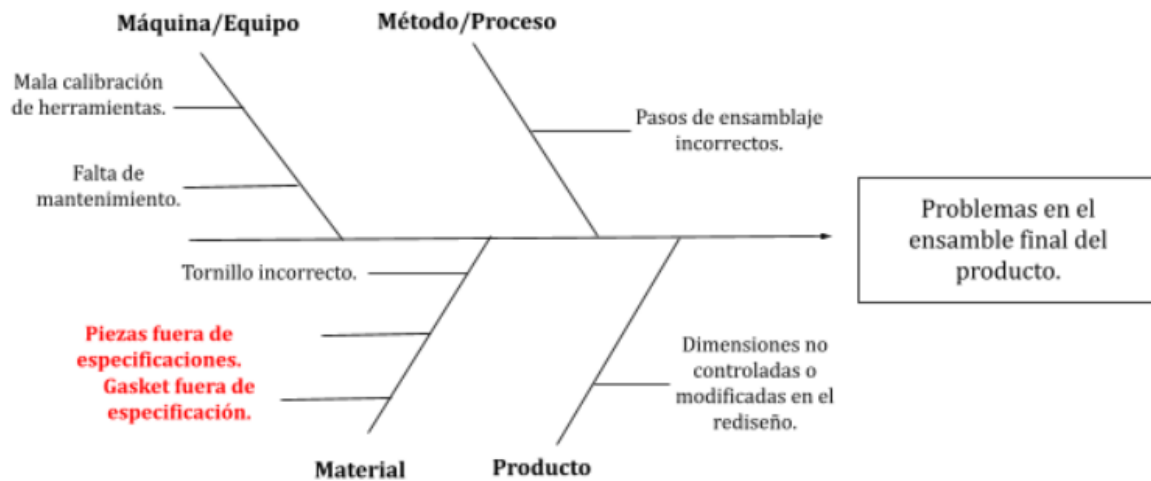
Máquina/Equipo

Método/Proceso

Mala calibración de herramientas.

Falta de mantenimiento.

Pasos de ensamblaje incorrectos.

Problemas en el ensamble final del producto.

Tornillo incorrecto.

Piezas fuera de especificaciones.

Gasket fuera de especificación.

Dimensiones no controladas o modificadas en el rediseño.

Material

Producto